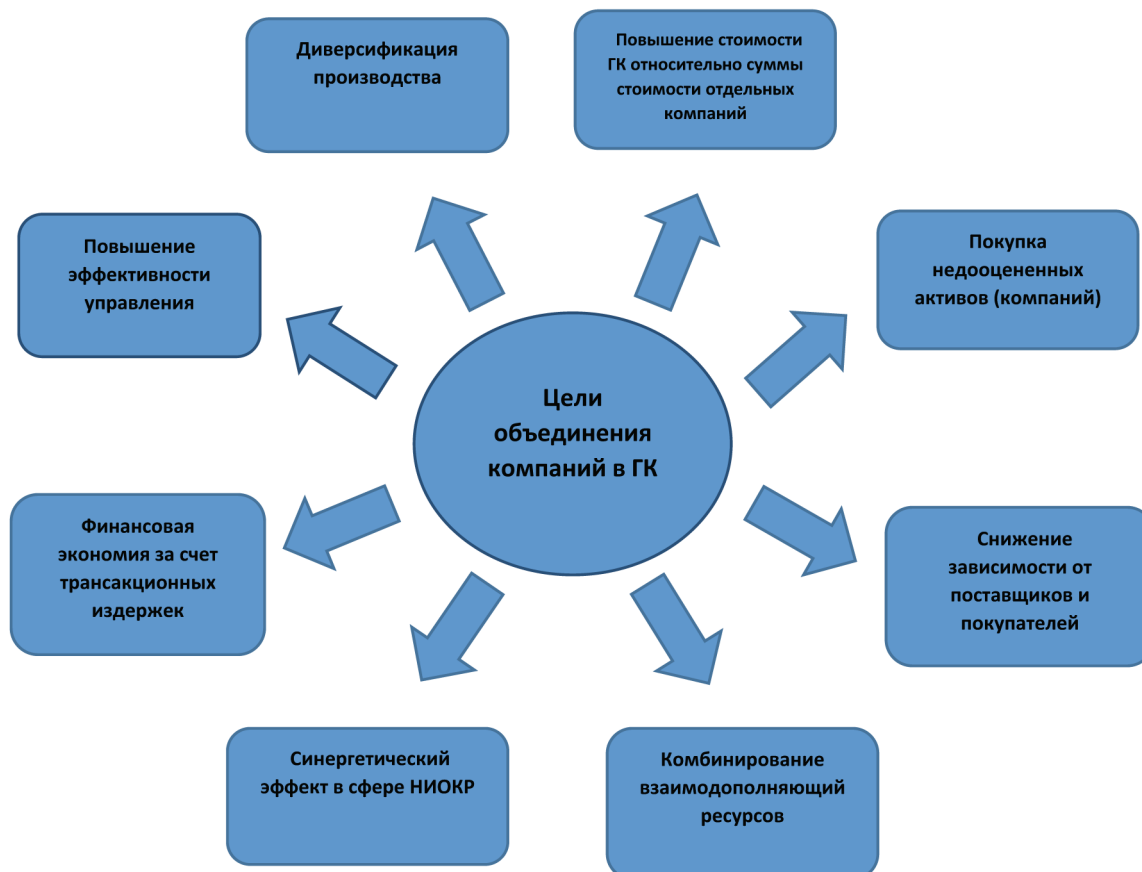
Цели объединения компаний в ГК

Диверсификация производства

Повышение стоимости ГК относительно суммы стоимости отдельных компаний

Повышение эффективности управления

Покупка недооцененных активов (компаний)

Финансовая экономия за счет трансакционных издержек

Снижение зависимости от поставщиков и покупателей

Синергетический эффект в сфере НИОКР

Комбинирование взаимодополняющий ресурсов